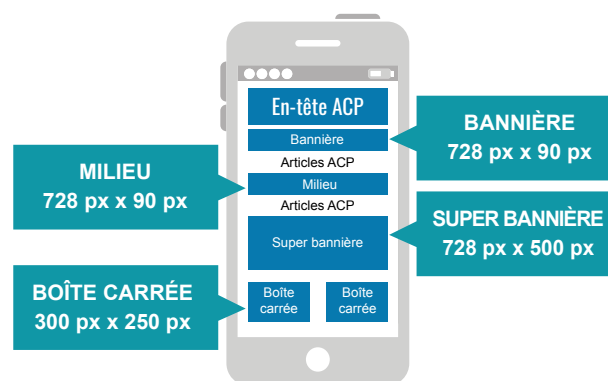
En-tête ACP

Bannière

Articles ACP

Milieu

Articles ACP

Super bannière

Boîte carrée

Boîte carrée

BANNIÈRE
728 px x 90 px

MILIEU
728 px x 90 px

SUPER BANNIÈRE
728 px x 500 px

BOÎTE CARRÉE
300 px x 250 px